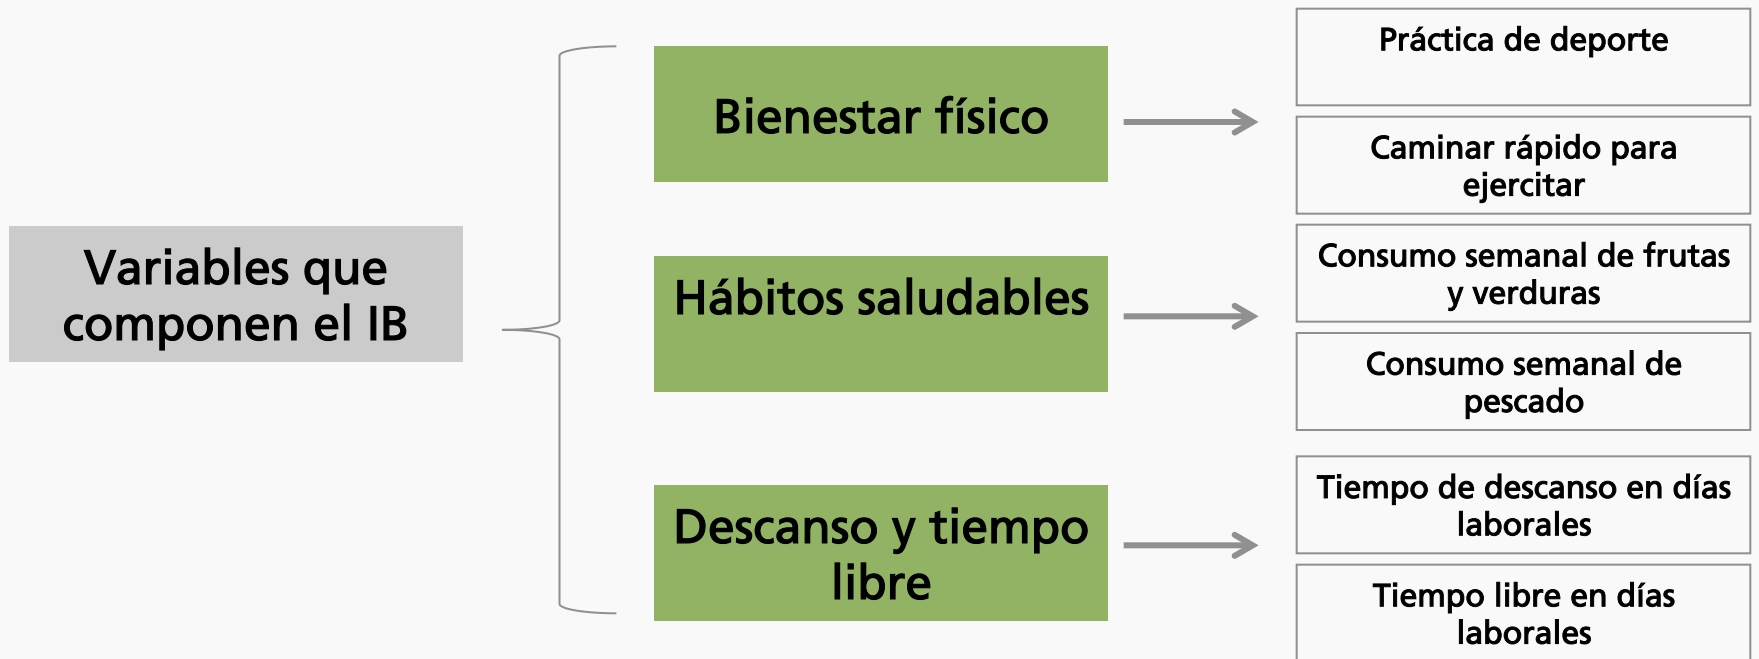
Variables que componen el IB

Bienestar físico

Hábitos saludables

Descanso y tiempo libre

Práctica de deporte

Caminar rápido para ejercitar

Consumo semanal de frutas y verduras

Consumo semanal de pescado

Tiempo de descanso en días laborales

Tiempo libre en días laborales